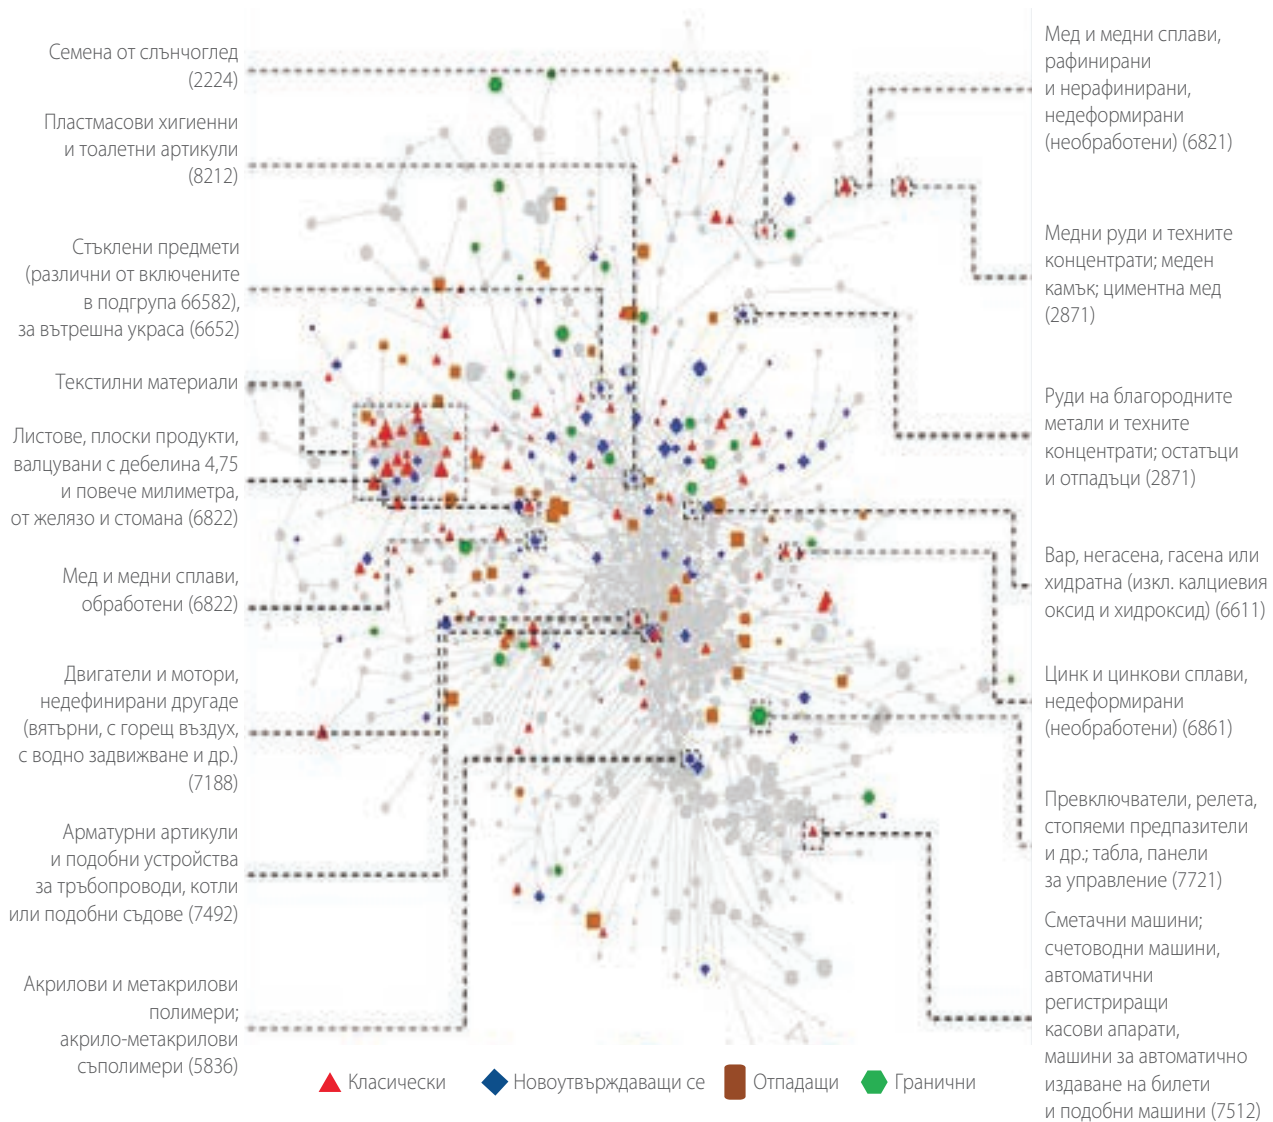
Семена от слънчоглед (2224)

Пластмасови хигиенни и тоалетни артикули (8212)

Стъклени предмети (различни от включените в подгрупа 66582), за вътрешна украса (6652)

Текстилни материали

Листове, плоски продукти, валцувани с дебелина 4,75 и повече милиметра, от желязо и стомана (6822)

Мед и медни сплави, обработени (6822)

Двигатели и мотори, недефинирани другаде (вятърни, с горещ въздух, с водно задвижване и др.) (7188)

Арматурни артикули и подобни устройства за тръбопроводи, котли или подобни съдове (7492)

Акрилови и метакрилови полимери; акрило-метакрилови съполимери (5836)

Мед и медни сплави, рафинирани и нерафинирани, недеформирани (необработени) (6821)

Медни руди и техните концентрати; меден камък; циментна мед (2871)

Руди на благородните метали и техните концентрати; остатъци и отпадъци (2871)

Вар, негасена, гасена или хидратна (изкл. калциевия оксид и хидроксид) (6611)

Цинк и цинкови сплави, недеформирани (необработени) (6861)

Превключватели, релета, стопяеми предпазители и др.; табла, панели за управление (7721)

Сметачни машини; счетоводни машини, автоматични регистриращи касови апарати, машини за автоматично издаване на билети и подобни машини (7512)

Класически Новоутвърждаващи се Отпадащи Гранични